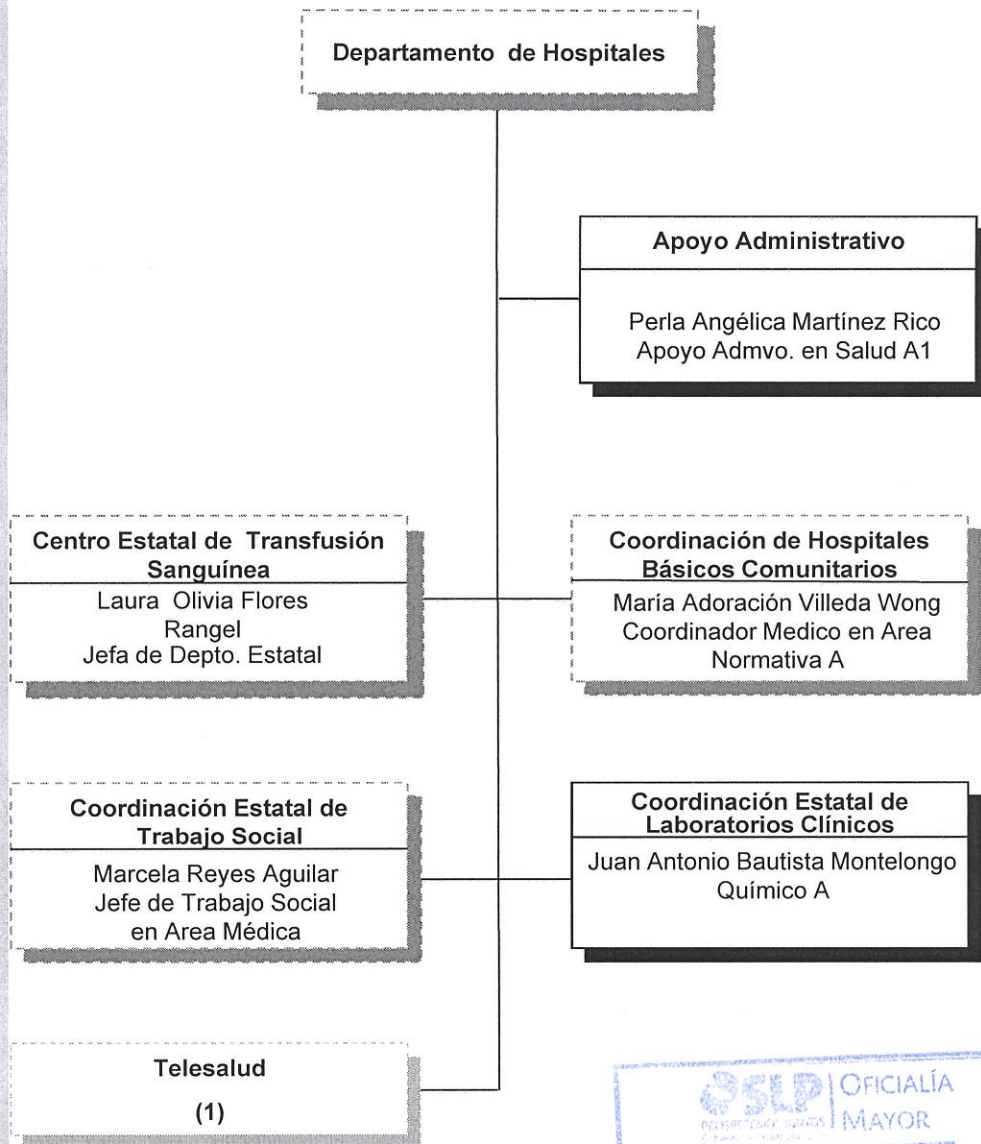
Departamento de Hospitales

Apoyo Administrativo

Perla Angélica Martínez Rico
Apoyo Admvo. en Salud A1

Centro Estatal de Transfusión Sanguínea

Laura Olivia Flores Rangel
Jefa de Depto. Estatal

Coordinación de Hospitales Básicos Comunitarios

María Adoración Villeda Wong
Coordinador Medico en Area Normativa A

Coordinación Estatal de Trabajo Social

Marcela Reyes Aguilar
Jefe de Trabajo Social en Area Médica

Coordinación Estatal de Laboratorios Clínicos

Juan Antonio Bautista Montelongo
Químico A

Telesalud

(1)

SLP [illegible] OFICIALÍA MAYOR